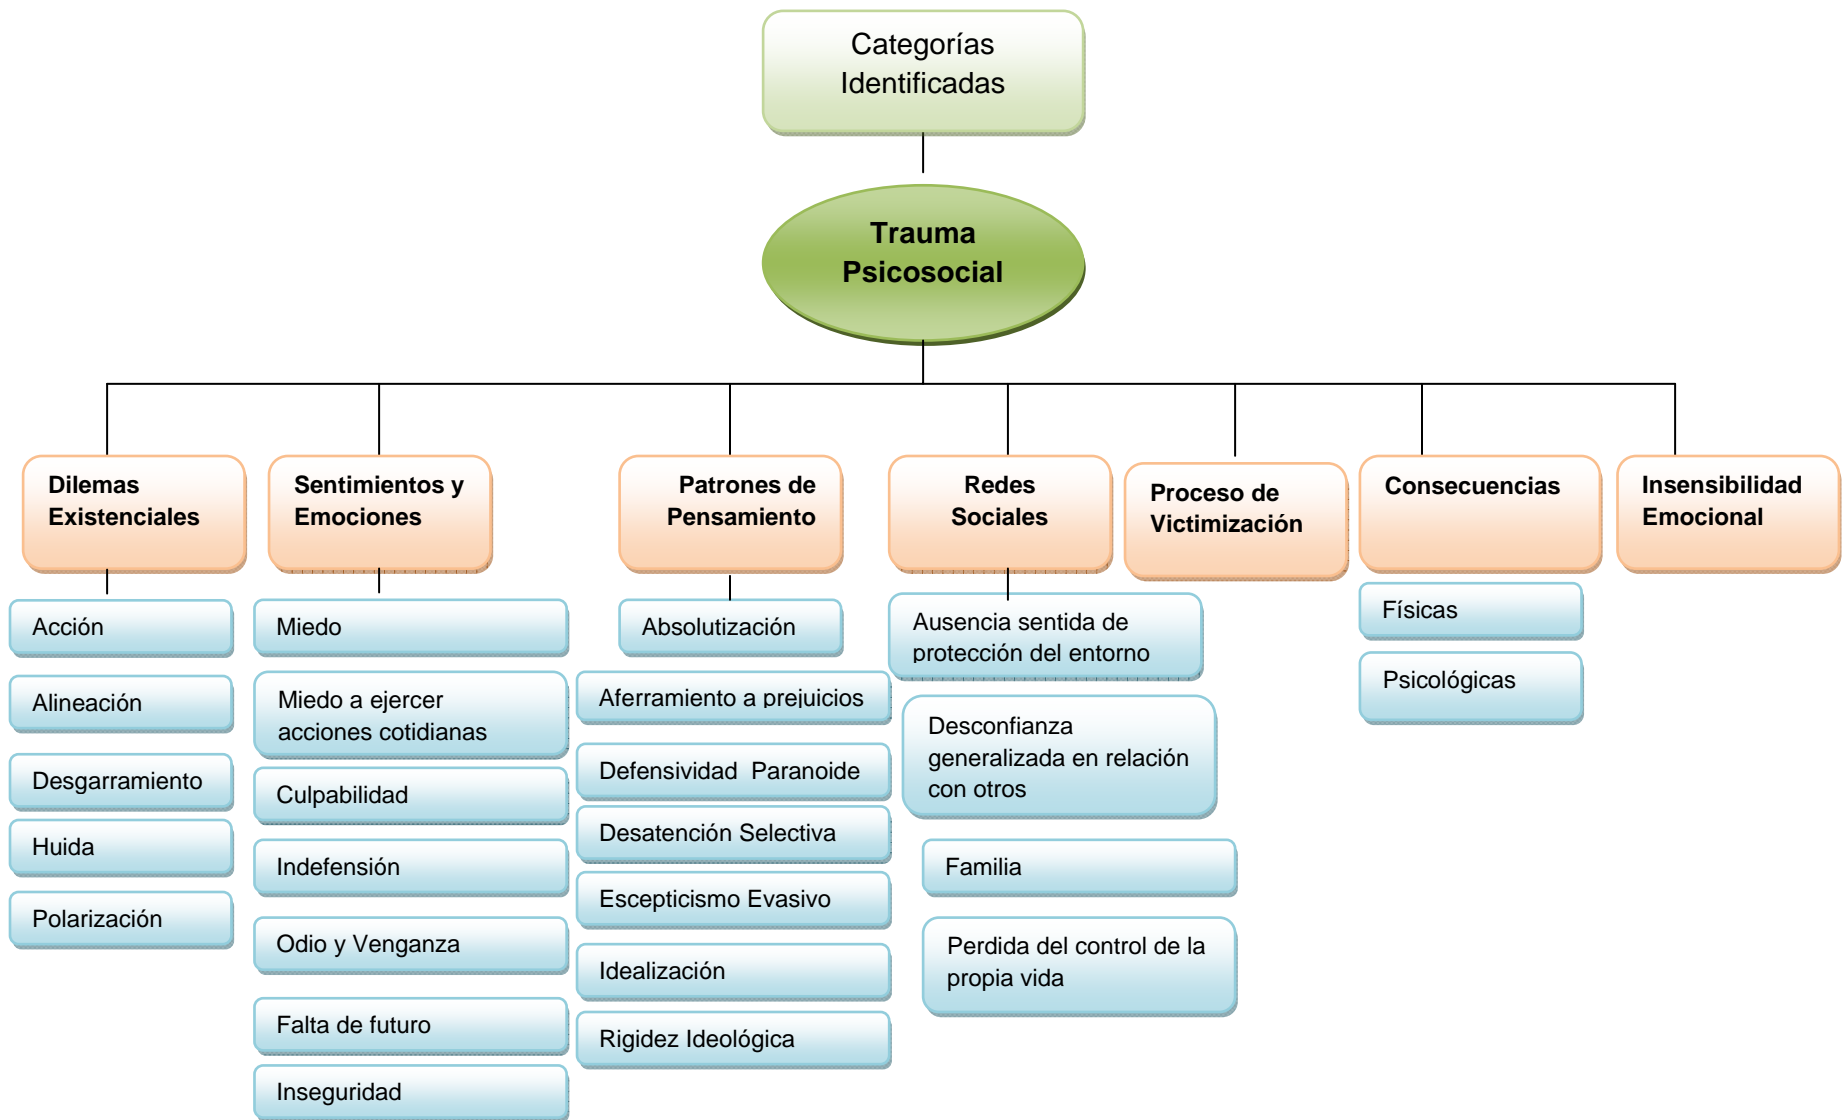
Categorías Identificadas

Trauma Psicosocial

Dilemas Existenciales

Acción

Alineación

Desgarramiento

Huida

Polarización

Sentimientos y Emociones

Miedo

Miedo a ejercer acciones cotidianas

Culpabilidad

Indefensión

Odio y Venganza

Falta de futuro

Inseguridad

Patrones de Pensamiento

Absolutización

Aferramiento a prejuicios

Defensividad Paranoide

Desatención Selectiva

Escepticismo Evasivo

Idealización

Rigidez Ideológica

Redes Sociales

Ausencia sentida de protección del entorno

Desconfianza generalizada en relación con otros

Familia

Perdida del control de la propia vida

Proceso de Victimización

Consecuencias

Físicas

Psicológicas

Insensibilidad Emocional